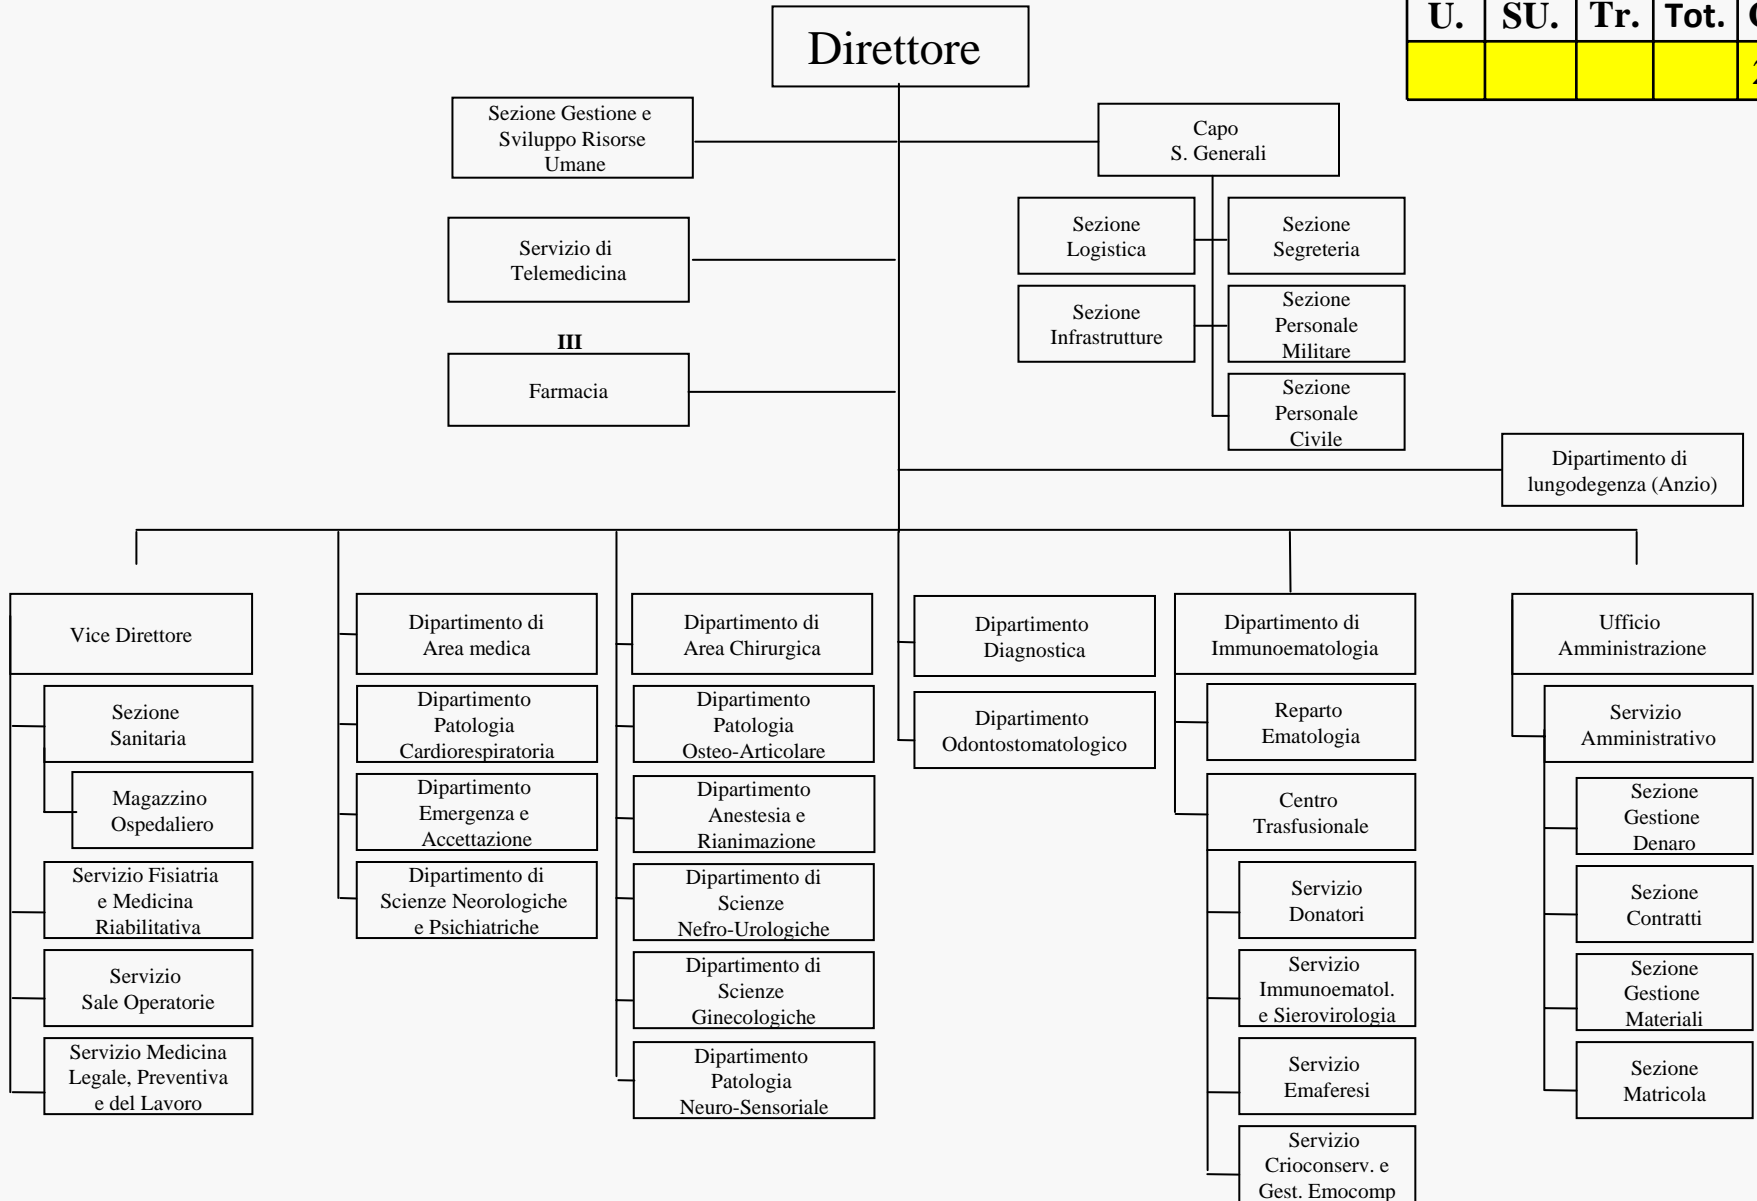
| U. | SU. | Tr. | Tot. | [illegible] |
|---|---|---|---|---|
| | | | | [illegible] |

Direttore

Sezione Gestione e Sviluppo Risorse Umane

Capo S. Generali

Sezione Logistica

Sezione Segreteria

Sezione Infrastrutture

Sezione Personale Militare

Sezione Personale Civile

Servizio di Telemedicina

III

Farmacia

Dipartimento di lungodegenza (Anzio)

Vice Direttore

Sezione Sanitaria

Magazzino Ospedaliero

Servizio Fisiatria e Medicina Riabilitativa

Servizio Sale Operatorie

Servizio Medicina Legale, Preventiva e del Lavoro

Dipartimento di Area medica

Dipartimento Patologia Cardiorespiratoria

Dipartimento Emergenza e Accettazione

Dipartimento di Scienze Neorologiche e Psichiatriche

Dipartimento di Area Chirurgica

Dipartimento Patologia Osteo-Articolare

Dipartimento Anestesia e Rianimazione

Dipartimento di Scienze Nefro-Urologiche

Dipartimento di Scienze Ginecologiche

Dipartimento Patologia Neuro-Sensoriale

Dipartimento Diagnostica

Dipartimento Odontostomatologico

Dipartimento di Immunoematologia

Reparto Ematologia

Centro Trasfusionale

Servizio Donatori

Servizio Immunoematol. e Sierovirologia

Servizio Emaferesi

Servizio Crioconserv. e Gest. Emocomp

Ufficio Amministrazione

Servizio Amministrativo

Sezione Gestione Denaro

Sezione Contratti

Sezione Gestione Materiali

Sezione Matricola